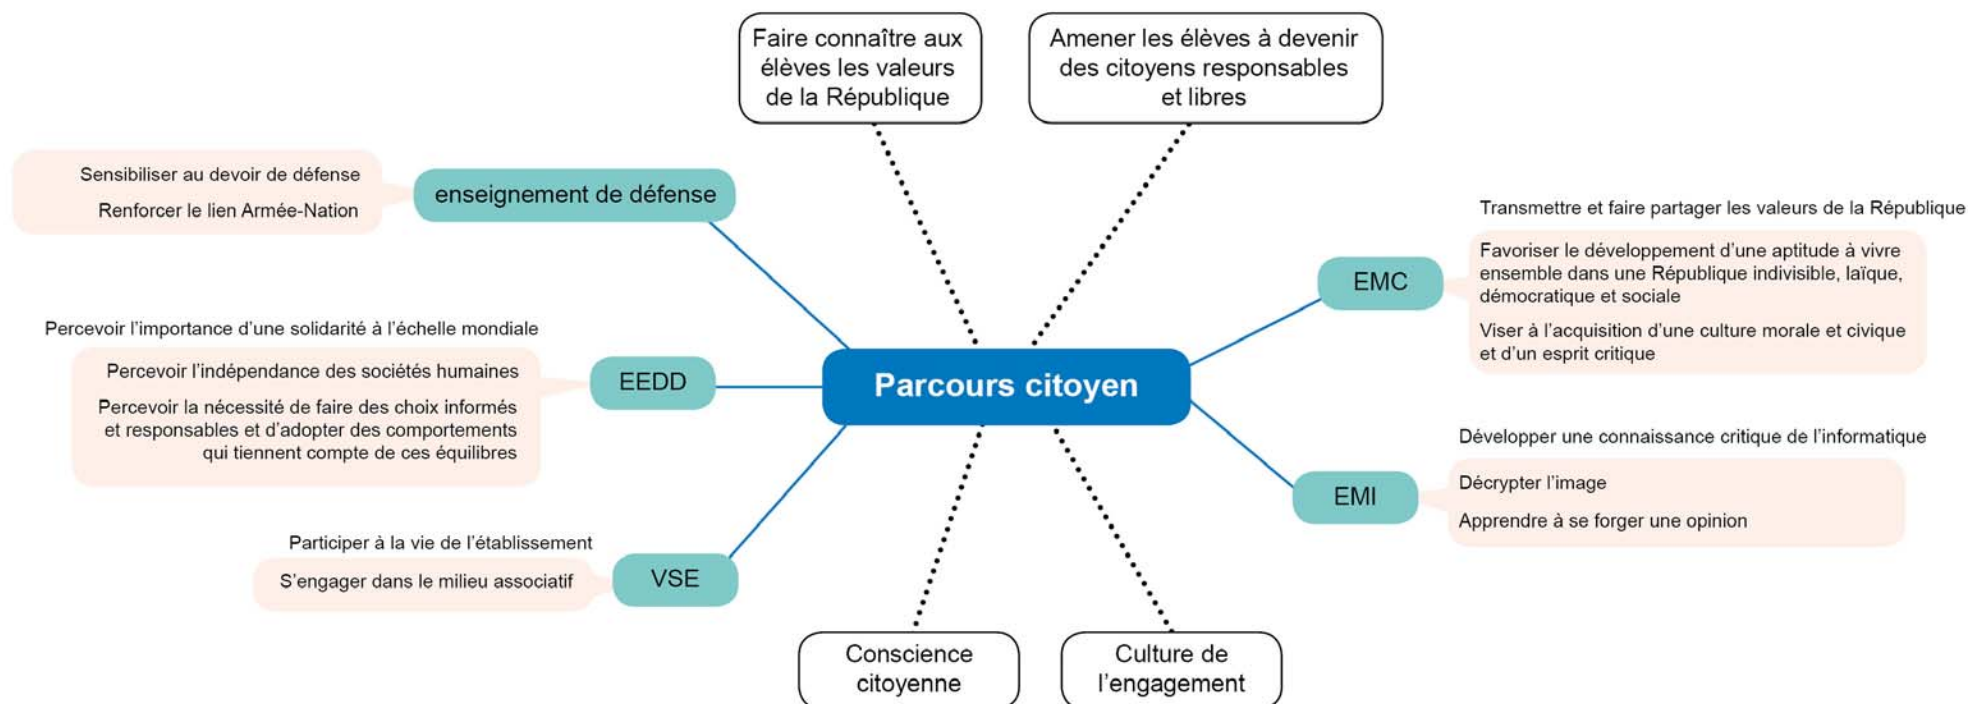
Faire connaître aux élèves les valeurs de la République

Amener les élèves à devenir des citoyens responsables et libres

Sensibiliser au devoir de défense

Renforcer le lien Armée-Nation

enseignement de défense

Transmettre et faire partager les valeurs de la République

Favoriser le développement d'une aptitude à vivre ensemble dans une République indivisible, laïque, démocratique et sociale

Viser à l'acquisition d'une culture morale et civique et d'un esprit critique

EMC

Percevoir l'importance d'une solidarité à l'échelle mondiale

Percevoir l'indépendance des sociétés humaines

Percevoir la nécessité de faire des choix informés et responsables et d'adopter des comportements qui tiennent compte de ces équilibres

EEDD

Parcours citoyen

Développer une connaissance critique de l'informatique

Décrypter l'image

Apprendre à se forger une opinion

EMI

Participer à la vie de l'établissement

S'engager dans le milieu associatif

VSE

Conscience citoyenne

Culture de l'engagement